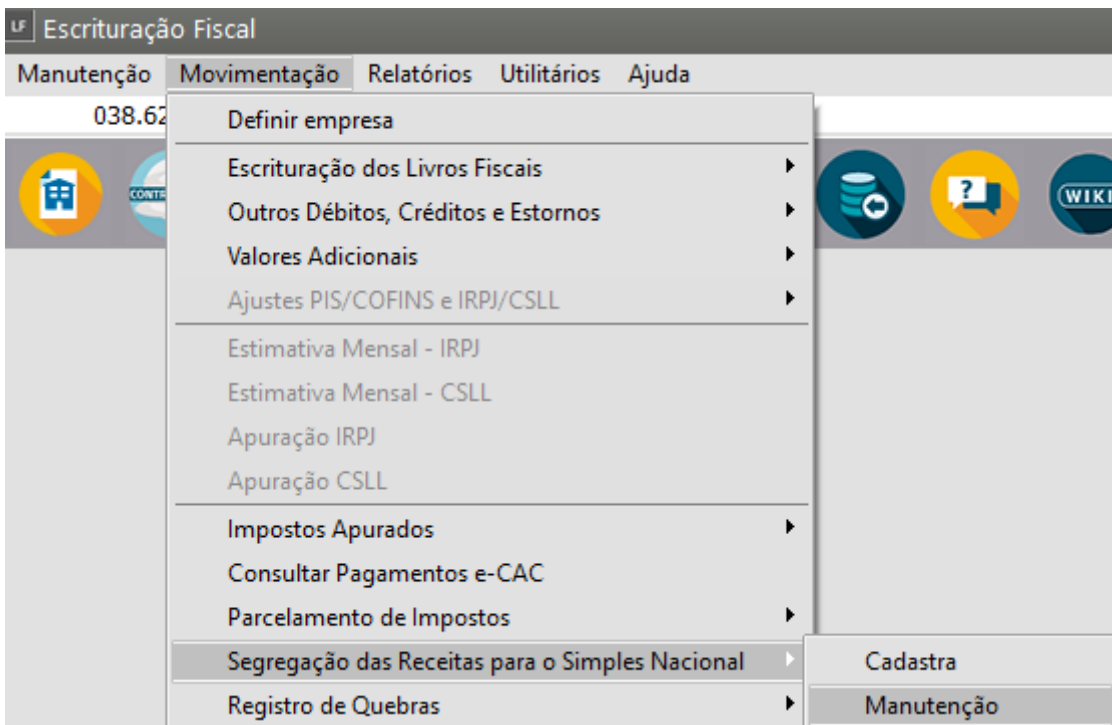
LF Escrituração Fiscal

Manutenção Movimentação Relatórios Utilitários Ajuda

038.62

CONTR

WIKI

Definir empresa

Escrituração dos Livros Fiscais

Outros Débitos, Créditos e Estornos

Valores Adicionais

Ajustes PIS/COFINS e IRPJ/CSLL

Estimativa Mensal - IRPJ

Estimativa Mensal - CSLL

Apuração IRPJ

Apuração CSLL

Impostos Apurados

Consultar Pagamentos e-CAC

Parcelamento de Impostos

Segregação das Receitas para o Simples Nacional

Registro de Quebras

Cadastra

Manutenção